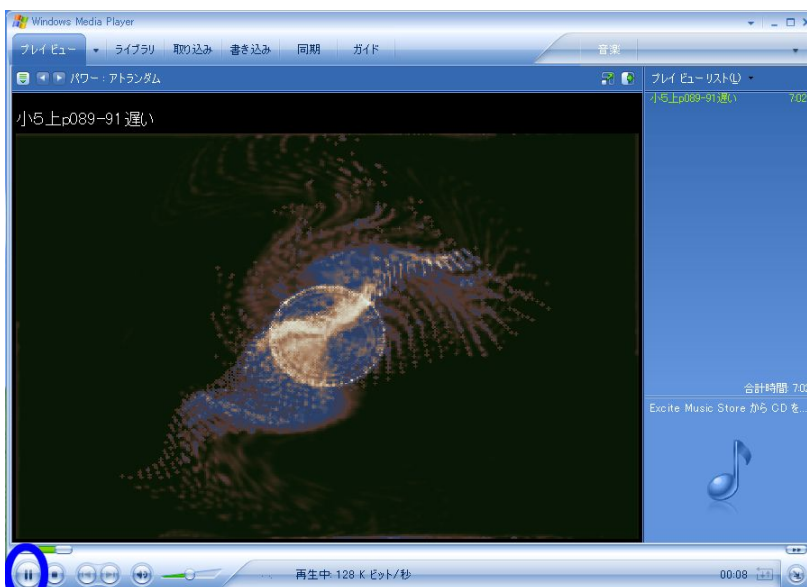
Windows Media Player

プレイビュー ライブラリ 取り込み 書き込み 同期 ガイド 音楽

パワー : アトランダム

プレイビューリスト(L)

小5上p089-91遅い

小5上p089-91遅い 7:02

合計時間: 7:02

Excite Music Store から CD を...

再生中 128 K ビット/秒

00:08